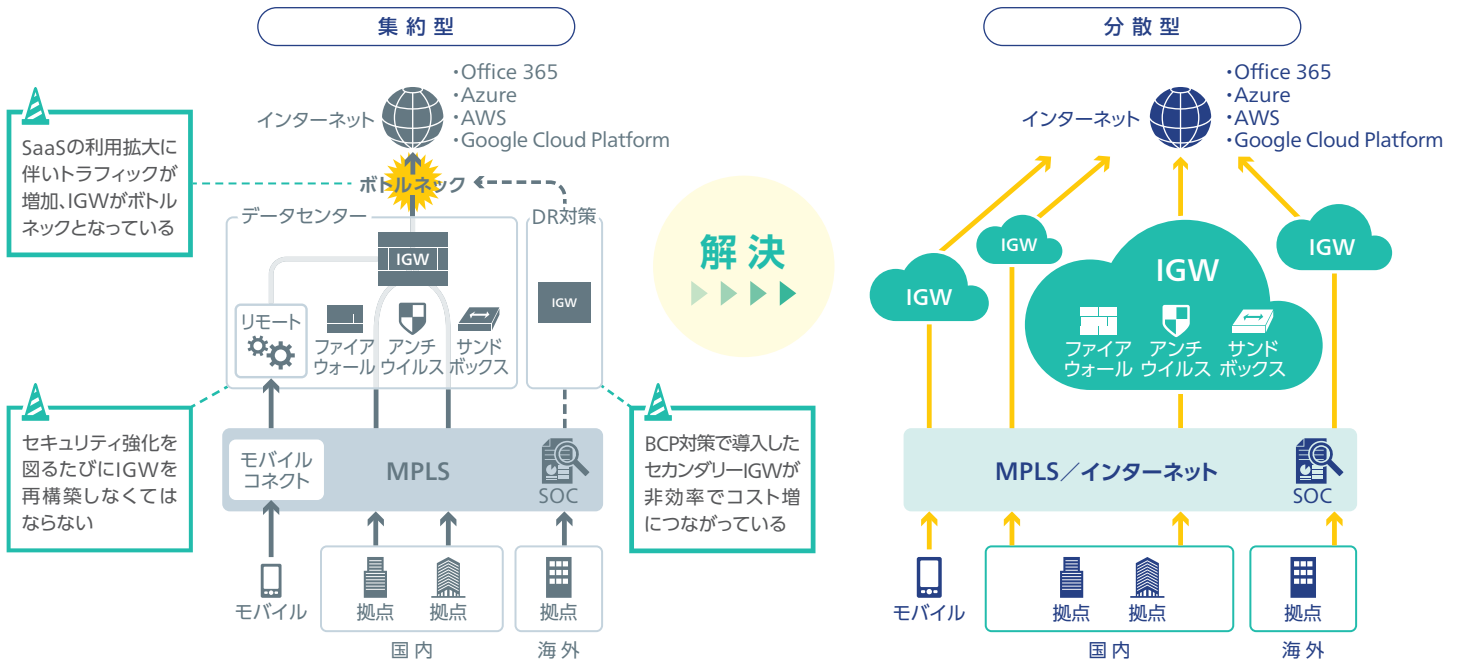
集約型

・Office 365
・Azure
・AWS
・Google Cloud Platform

インターネット

SaaSの利用拡大に伴いトラフィックが増加、IGWがボトルネックとなっている

ボトルネック

データセンター

DR対策

IGW

IGW

リモート

ファイアウォール

アンチウイルス

サンドボックス

セキュリティ強化を図るたびにIGWを再構築しなくてはならない

モバイルコネクト

MPLS

SOC

BCP対策で導入したセカンダリーIGWが非効率でコスト増につながっている

モバイル

拠点

拠点

拠点

国内

海外

解決

分散型

・Office 365
・Azure
・AWS
・Google Cloud Platform

インターネット

IGW

IGW

IGW

IGW

ファイアウォール

アンチウイルス

サンドボックス

MPLS／インターネット

SOC

モバイル

拠点

拠点

拠点

国内

海外